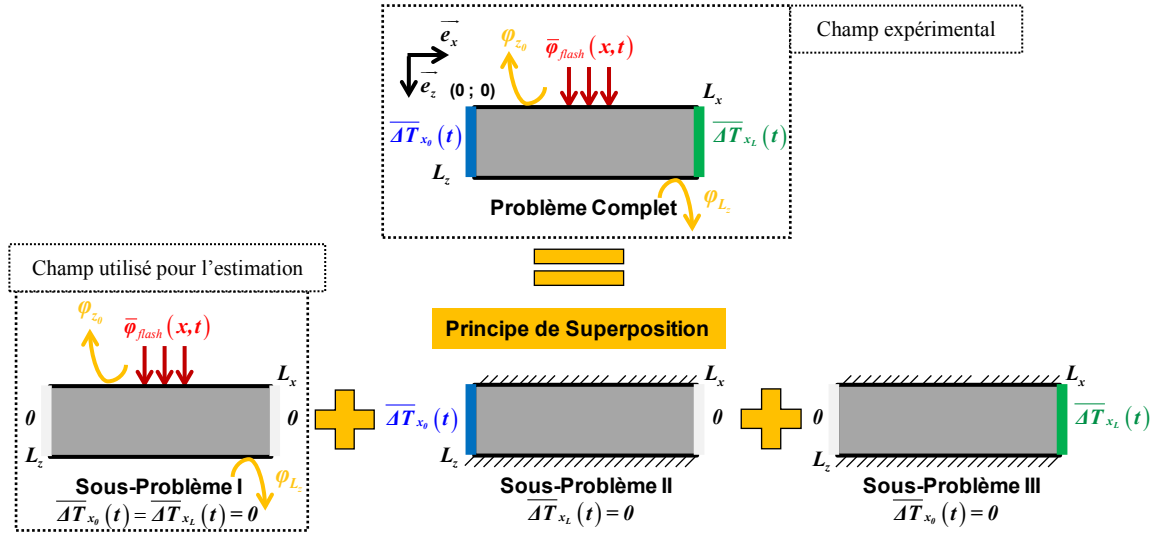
Champ expérimental

$\vec{e_x}$

$\vec{e_z}$

(0 ; 0)

$\varphi_{z_0}$

$\overline{\varphi}_{flash}(x,t)$

$L_x$

$\overline{\Delta T}_{x_0}(t)$

$\overline{\Delta T}_{x_L}(t)$

$L_z$

Problème Complet

$\varphi_{L_z}$

Champ utilisé pour l'estimation

$\varphi_{z_0}$

$\overline{\varphi}_{flash}(x,t)$

$L_x$

0

0

$L_z$

Sous-Problème I

$\varphi_{L_z}$

$\overline{\Delta T}_{x_0}(t) = \overline{\Delta T}_{x_L}(t) = 0$

Principe de Superposition

$L_x$

$\overline{\Delta T}_{x_0}(t)$

0

$L_z$

Sous-Problème II

$\overline{\Delta T}_{x_L}(t) = 0$

$L_x$

0

$\overline{\Delta T}_{x_L}(t)$

$L_z$

Sous-Problème III

$\overline{\Delta T}_{x_0}(t) = 0$